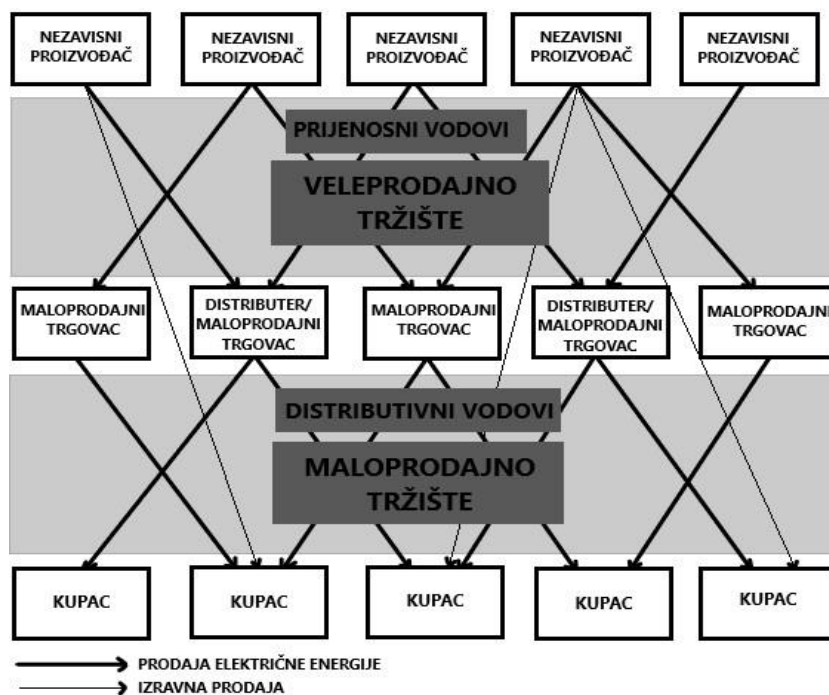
NEZAVISNI PROIZVOĐAČ

NEZAVISNI PROIZVOĐAČ

NEZAVISNI PROIZVOĐAČ

NEZAVISNI PROIZVOĐAČ

NEZAVISNI PROIZVOĐAČ

PRIJENOSNI VODOVI

VELEPRODAJNO TRŽIŠTE

MALOPRODAJNI TRGOVAC

DISTRIBUTER/ MALOPRODAJNI TRGOVAC

MALOPRODAJNI TRGOVAC

DISTRIBUTER/ MALOPRODAJNI TRGOVAC

MALOPRODAJNI TRGOVAC

DISTRIBUTIVNI VODOVI

MALOPRODAJNO TRŽIŠTE

KUPAC

KUPAC

KUPAC

KUPAC

KUPAC

PRODAJA ELEKTRIČNE ENERGIJE

IZRAVNA PRODAJA